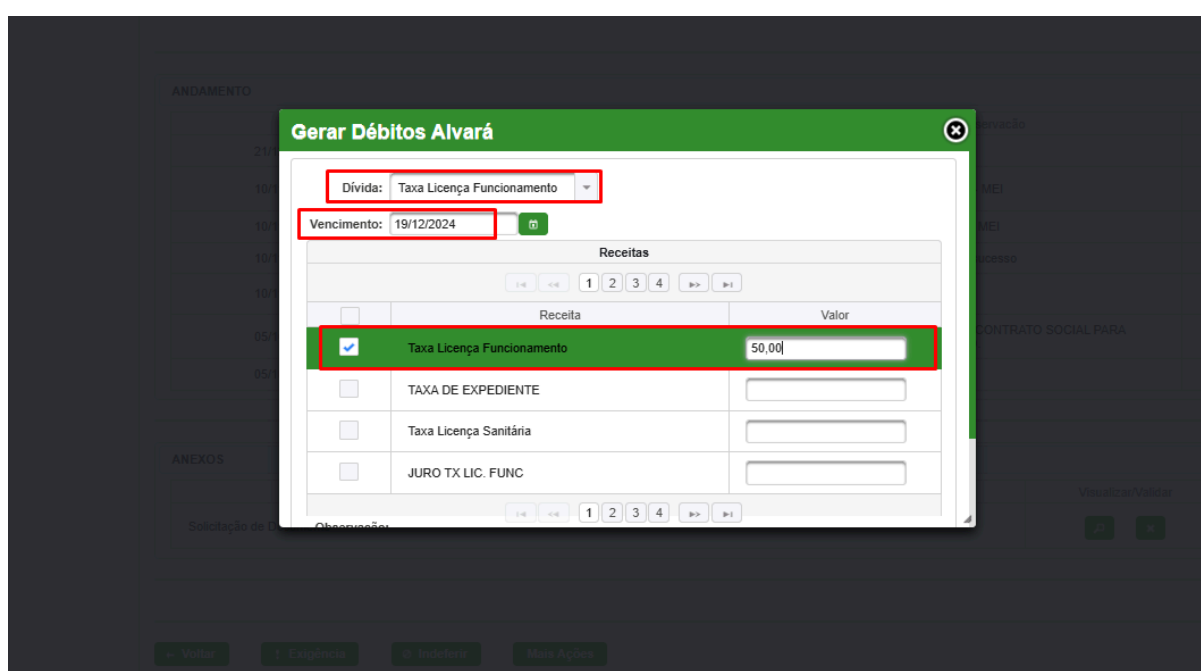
ANDAMENTO

Gerar Débitos Alvará

Dívida: Taxa Licença Funcionamento

Vencimento: 19/12/2024

Receitas

1 2 3 4

| | Receita | Valor |
|---|---|---|
| ✔ | Taxa Licença Funcionamento | 50,00 |
| | TAXA DE EXPEDIENTE | |
| | Taxa Licença Sanitária | |
| | JURO TX LIC. FUNC | |

1 2 3 4

Observação:

ANEXOS

Solicitação de D

Visualizar/Validar

MEI

MEI

cesso

CONTRATO SOCIAL PARA

Voltar Exigência Indeferir Mais Ações